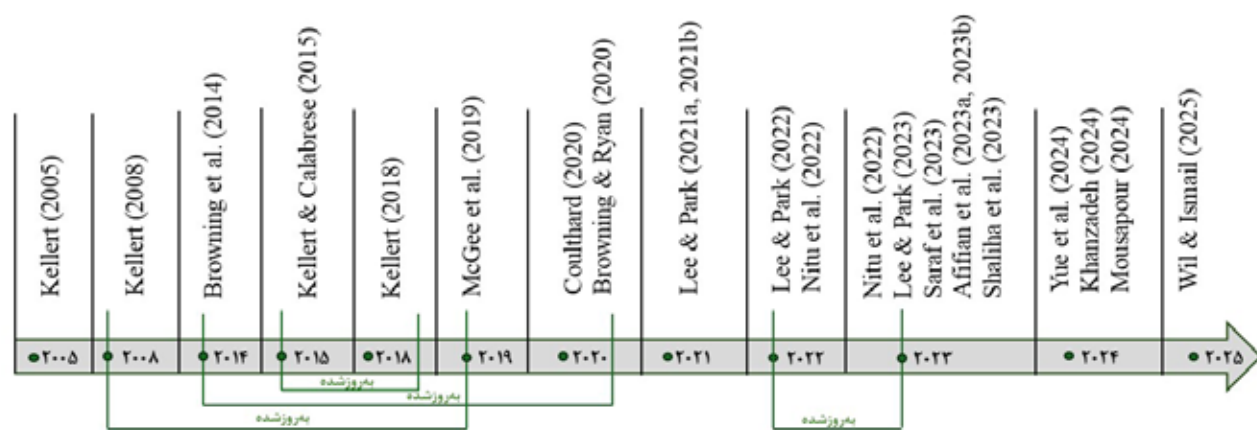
Kellert (2005)
Kellert (2008)
Browning et al. (2014)
Kellert & Calabrese (2015)
Kellert (2018)
McGee et al. (2019)
Coulthard (2020)
Browning & Ryan (2020)
Lee & Park (2021a, 2021b)
Lee & Park (2022)
Nitu et al. (2022)
Nitu et al. (2022)
Lee & Park (2023)
Saraf et al. (2023)
Afifian et al. (2023a, 2023b)
Shaliha et al. (2023)
Yue et al. (2024)
Khanzadeh (2024)
Mousapour (2024)
Wil & Ismail (2025)

۲۰۰۵ ۲۰۰۸ ۲۰۱۴ ۲۰۱۵ ۲۰۱۸ ۲۰۱۹ ۲۰۲۰ ۲۰۲۱ ۲۰۲۲ ۲۰۲۳ ۲۰۲۴ ۲۰۲۵

به‌روزشده
به‌روزشده
به‌روزشده
به‌روزشده